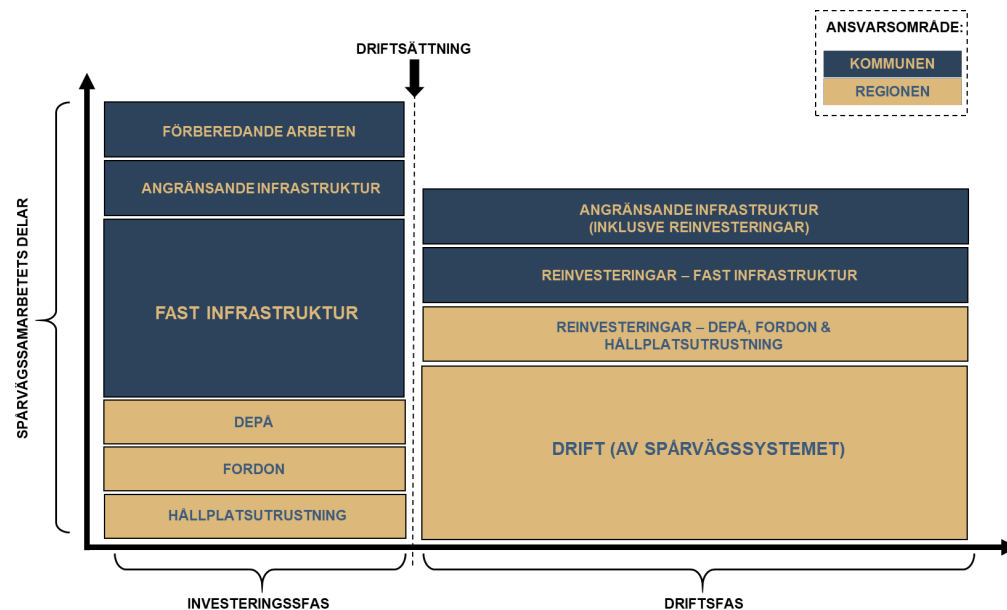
DRIFTSÄTTNING

ANSVARSOMRÅDE:
KOMMUNEN
REGIONEN

SPÅRVÄGSSAMARBETETS DELAR

FÖRBEREDANDE ARBETEN

ANGRÄNSANDE INFRASTRUKTUR

FAST INFRASTRUKTUR

DEPÅ

FORDON

HÅLLPLATSUTRUSTNING

ANGRÄNSANDE INFRASTRUKTUR (INKLUSVE REINVESTERINGAR)

REINVESTERINGAR – FAST INFRASTRUKTUR

REINVESTERINGAR – DEPÅ, FORDON & HÅLLPLATSUTRUSTNING

DRIFT (AV SPÅRVÄGSSYSTEMET)

INVESTERINGSSFAS

DRIFTSFAS